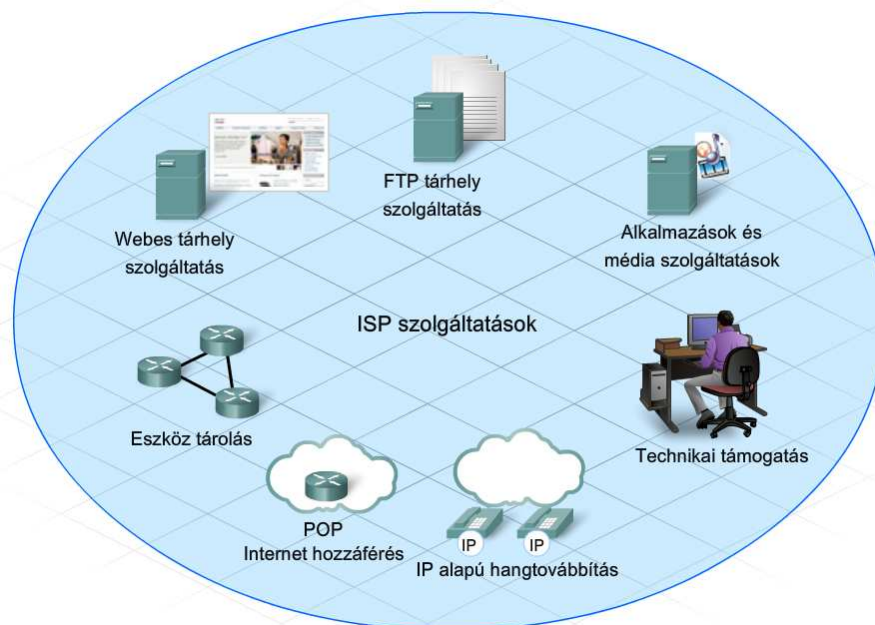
FTP tárhely szolgáltatás

Webes tárhely szolgáltatás

Alkalmazások és média szolgáltatások

ISP szolgáltatások

Eszköz tárolás

Technikai támogatás

POP
Internet hozzáférés

IP

IP

IP alapú hangtovábbítás